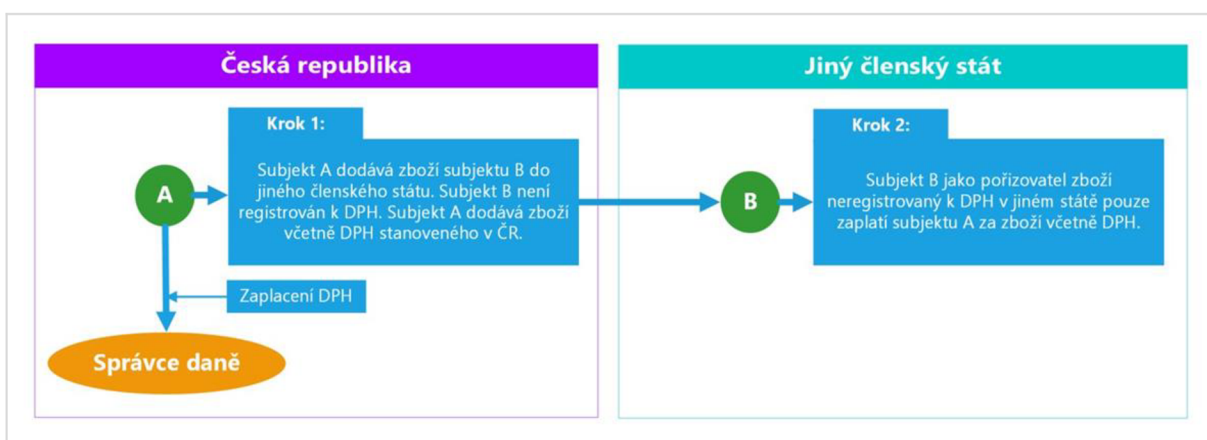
Česká republika

Krok 1:

Subjekt A dodává zboží subjektu B do jiného členského státu. Subjekt B není registrován k DPH. Subjekt A dodává zboží včetně DPH stanoveného v ČR.

A

Zaplacení DPH

Správce daně

Jiný členský stát

Krok 2:

B

Subjekt B jako pořizovatel zboží neregistrovaný k DPH v jiném státě pouze zaplatí subjektu A za zboží včetně DPH.